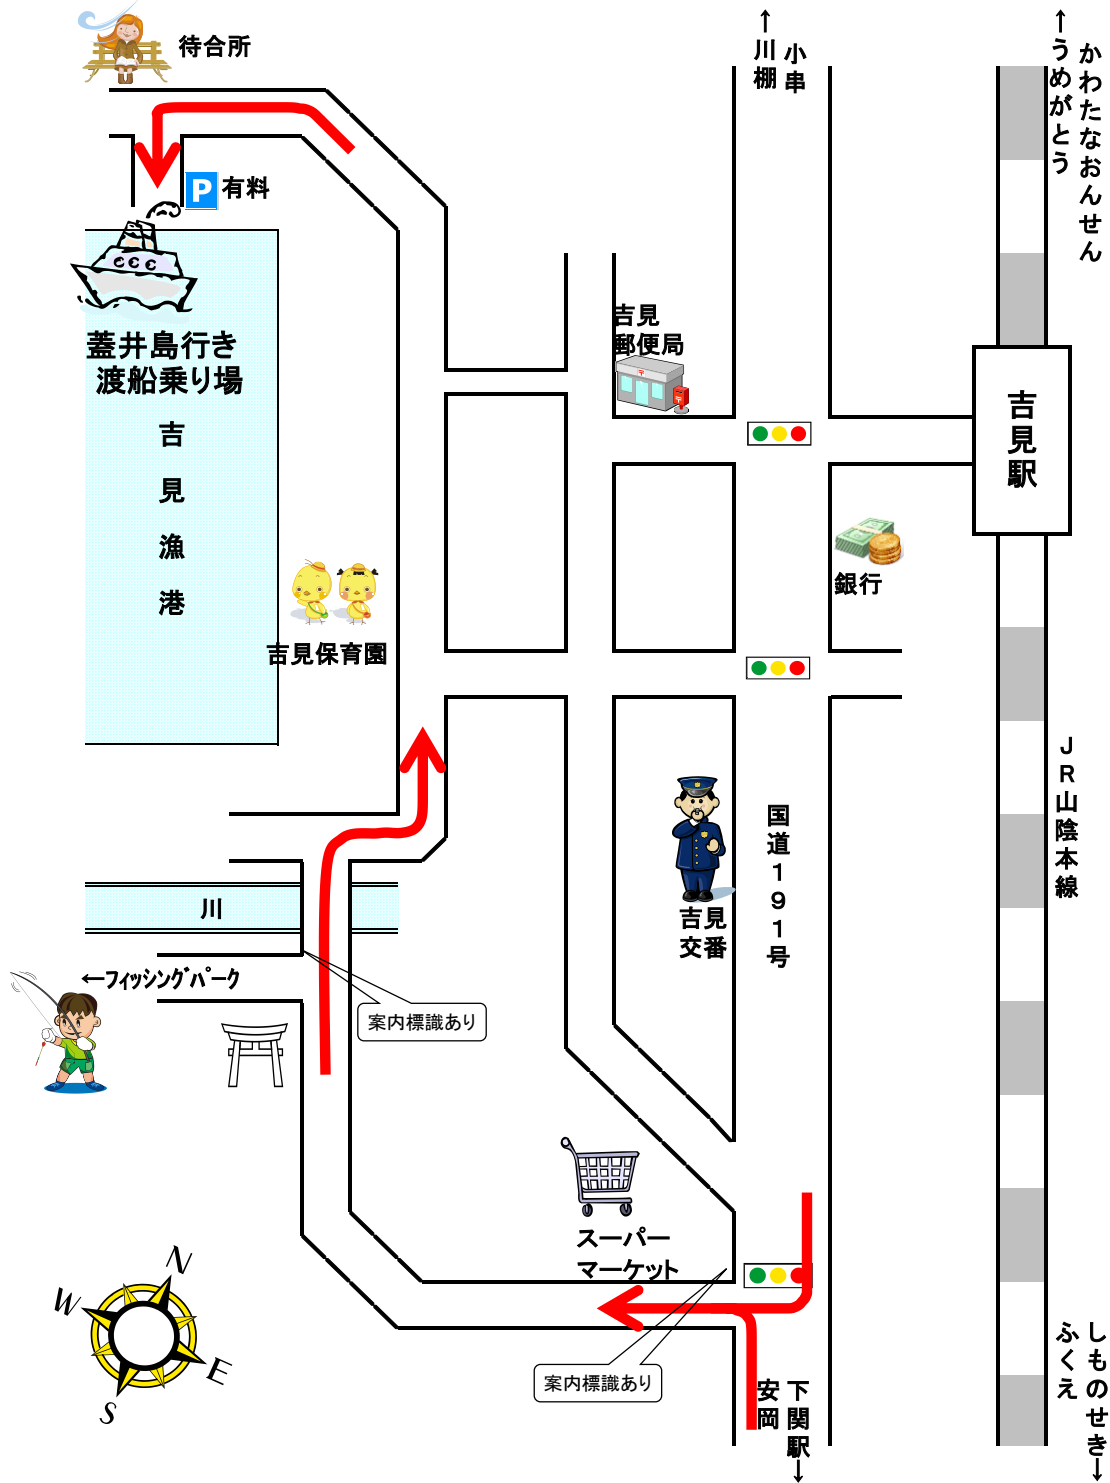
待合所

P 有料

蓋井島行き
渡船乗り場

吉
見
漁
港

吉見保育園

川

←フィッシングパーク

案内標識あり

↑
小串
川棚

吉見
郵便局

銀行

吉見
交番

国道191号

スーパー
マーケット

案内標識あり

下関駅
安岡
↓

↑
かわたなおんせん
うめがとう

吉見駅

JR山陰本線

しものせき
ふくえ
↓

N
W
E
S